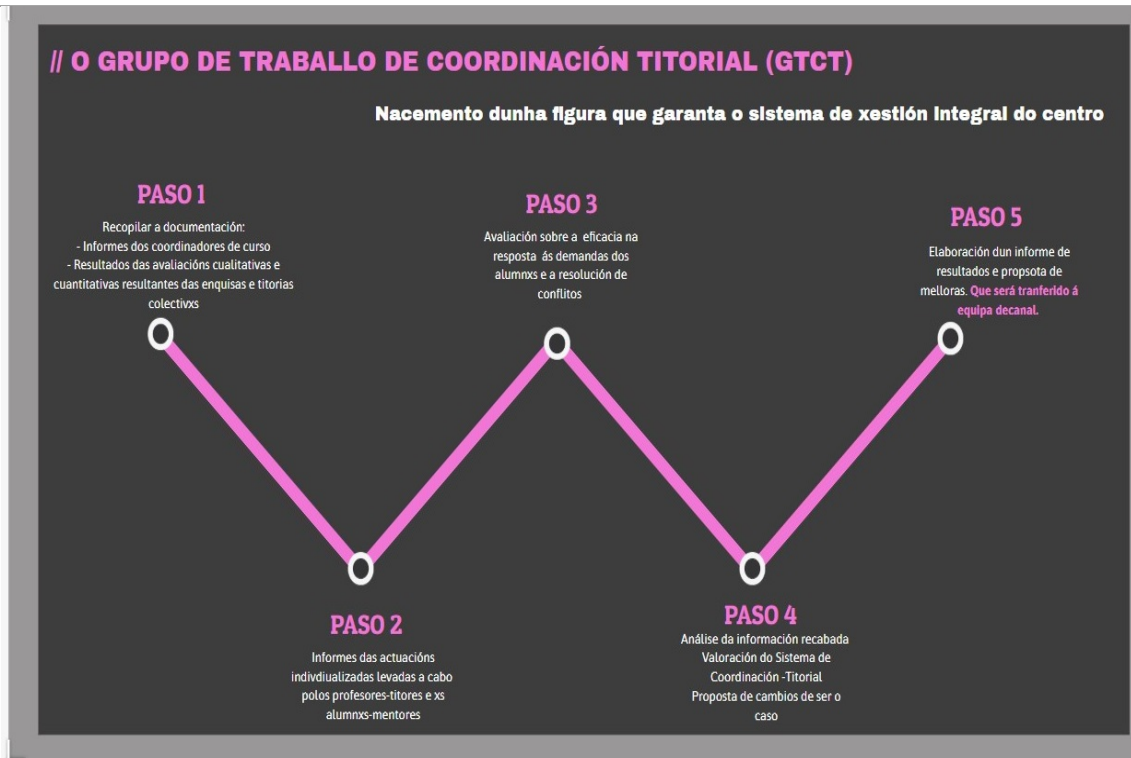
// O GRUPO DE TRABALLO DE COORDINACIÓN TITORIAL (GTCT)

Nacemento dunha figura que garanta o sistema de xestión integral do centro

PASO 1

Recopilar a documentación:
- Informes dos coordinadores de curso
- Resultados das avaliacións cualitativas e cuantitativas resultantes das enquisas e titorias colectivxs

PASO 3

Avaliación sobre a eficacia na resposta ás demandas dos alumnxs e a resolución de conflitos

PASO 5

Elaboración dun informe de resultados e propsota de melloras. Que será tranferido á equipa decanal.

PASO 2

Informes das actuacións indivdiualizadas levadas a cabo polos profesores-titores e xs alumnxs-mentores

PASO 4

Análise da información recabada
Valoración do Sistema de Coordinación -Titorial
Proposta de cambios de ser o caso